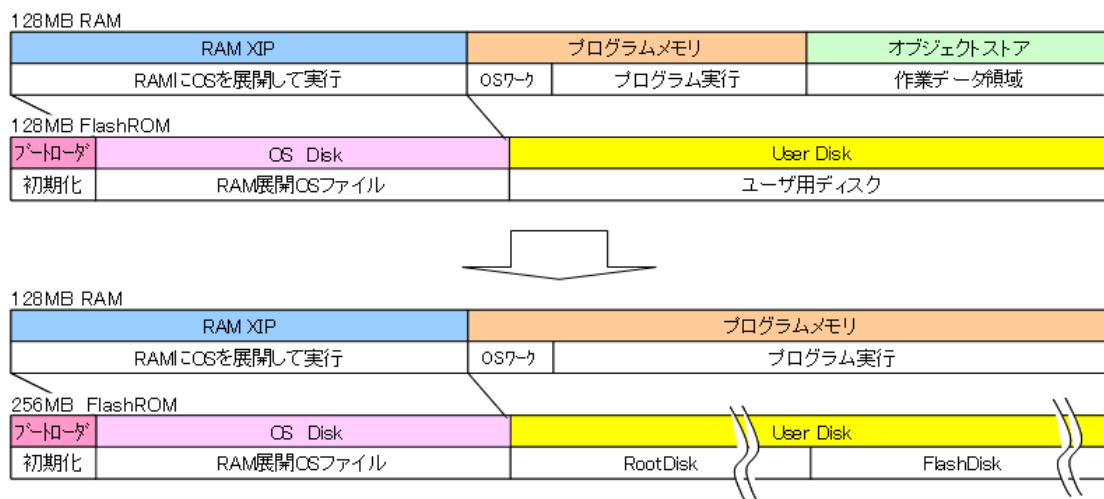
128MB RAM

| RAM XIP | プログラムメモリ | | オブジェクトストア |
|---|---|---|---|
| RAMにOSを展開して実行 | OSワーク | プログラム実行 | 作業データ領域 |

128MB FlashROM

| ブートローダ | OS Disk | User Disk |
|---|---|---|
| 初期化 | RAM展開OSファイル | ユーザ用ディスク |

128MB RAM

| RAM XIP | プログラムメモリ | |
|---|---|---|
| RAMにOSを展開して実行 | OSワーク | プログラム実行 |

256MB FlashROM

| ブートローダ | OS Disk | User Disk | |
|---|---|---|---|
| 初期化 | RAM展開OSファイル | RootDisk | FlashDisk |